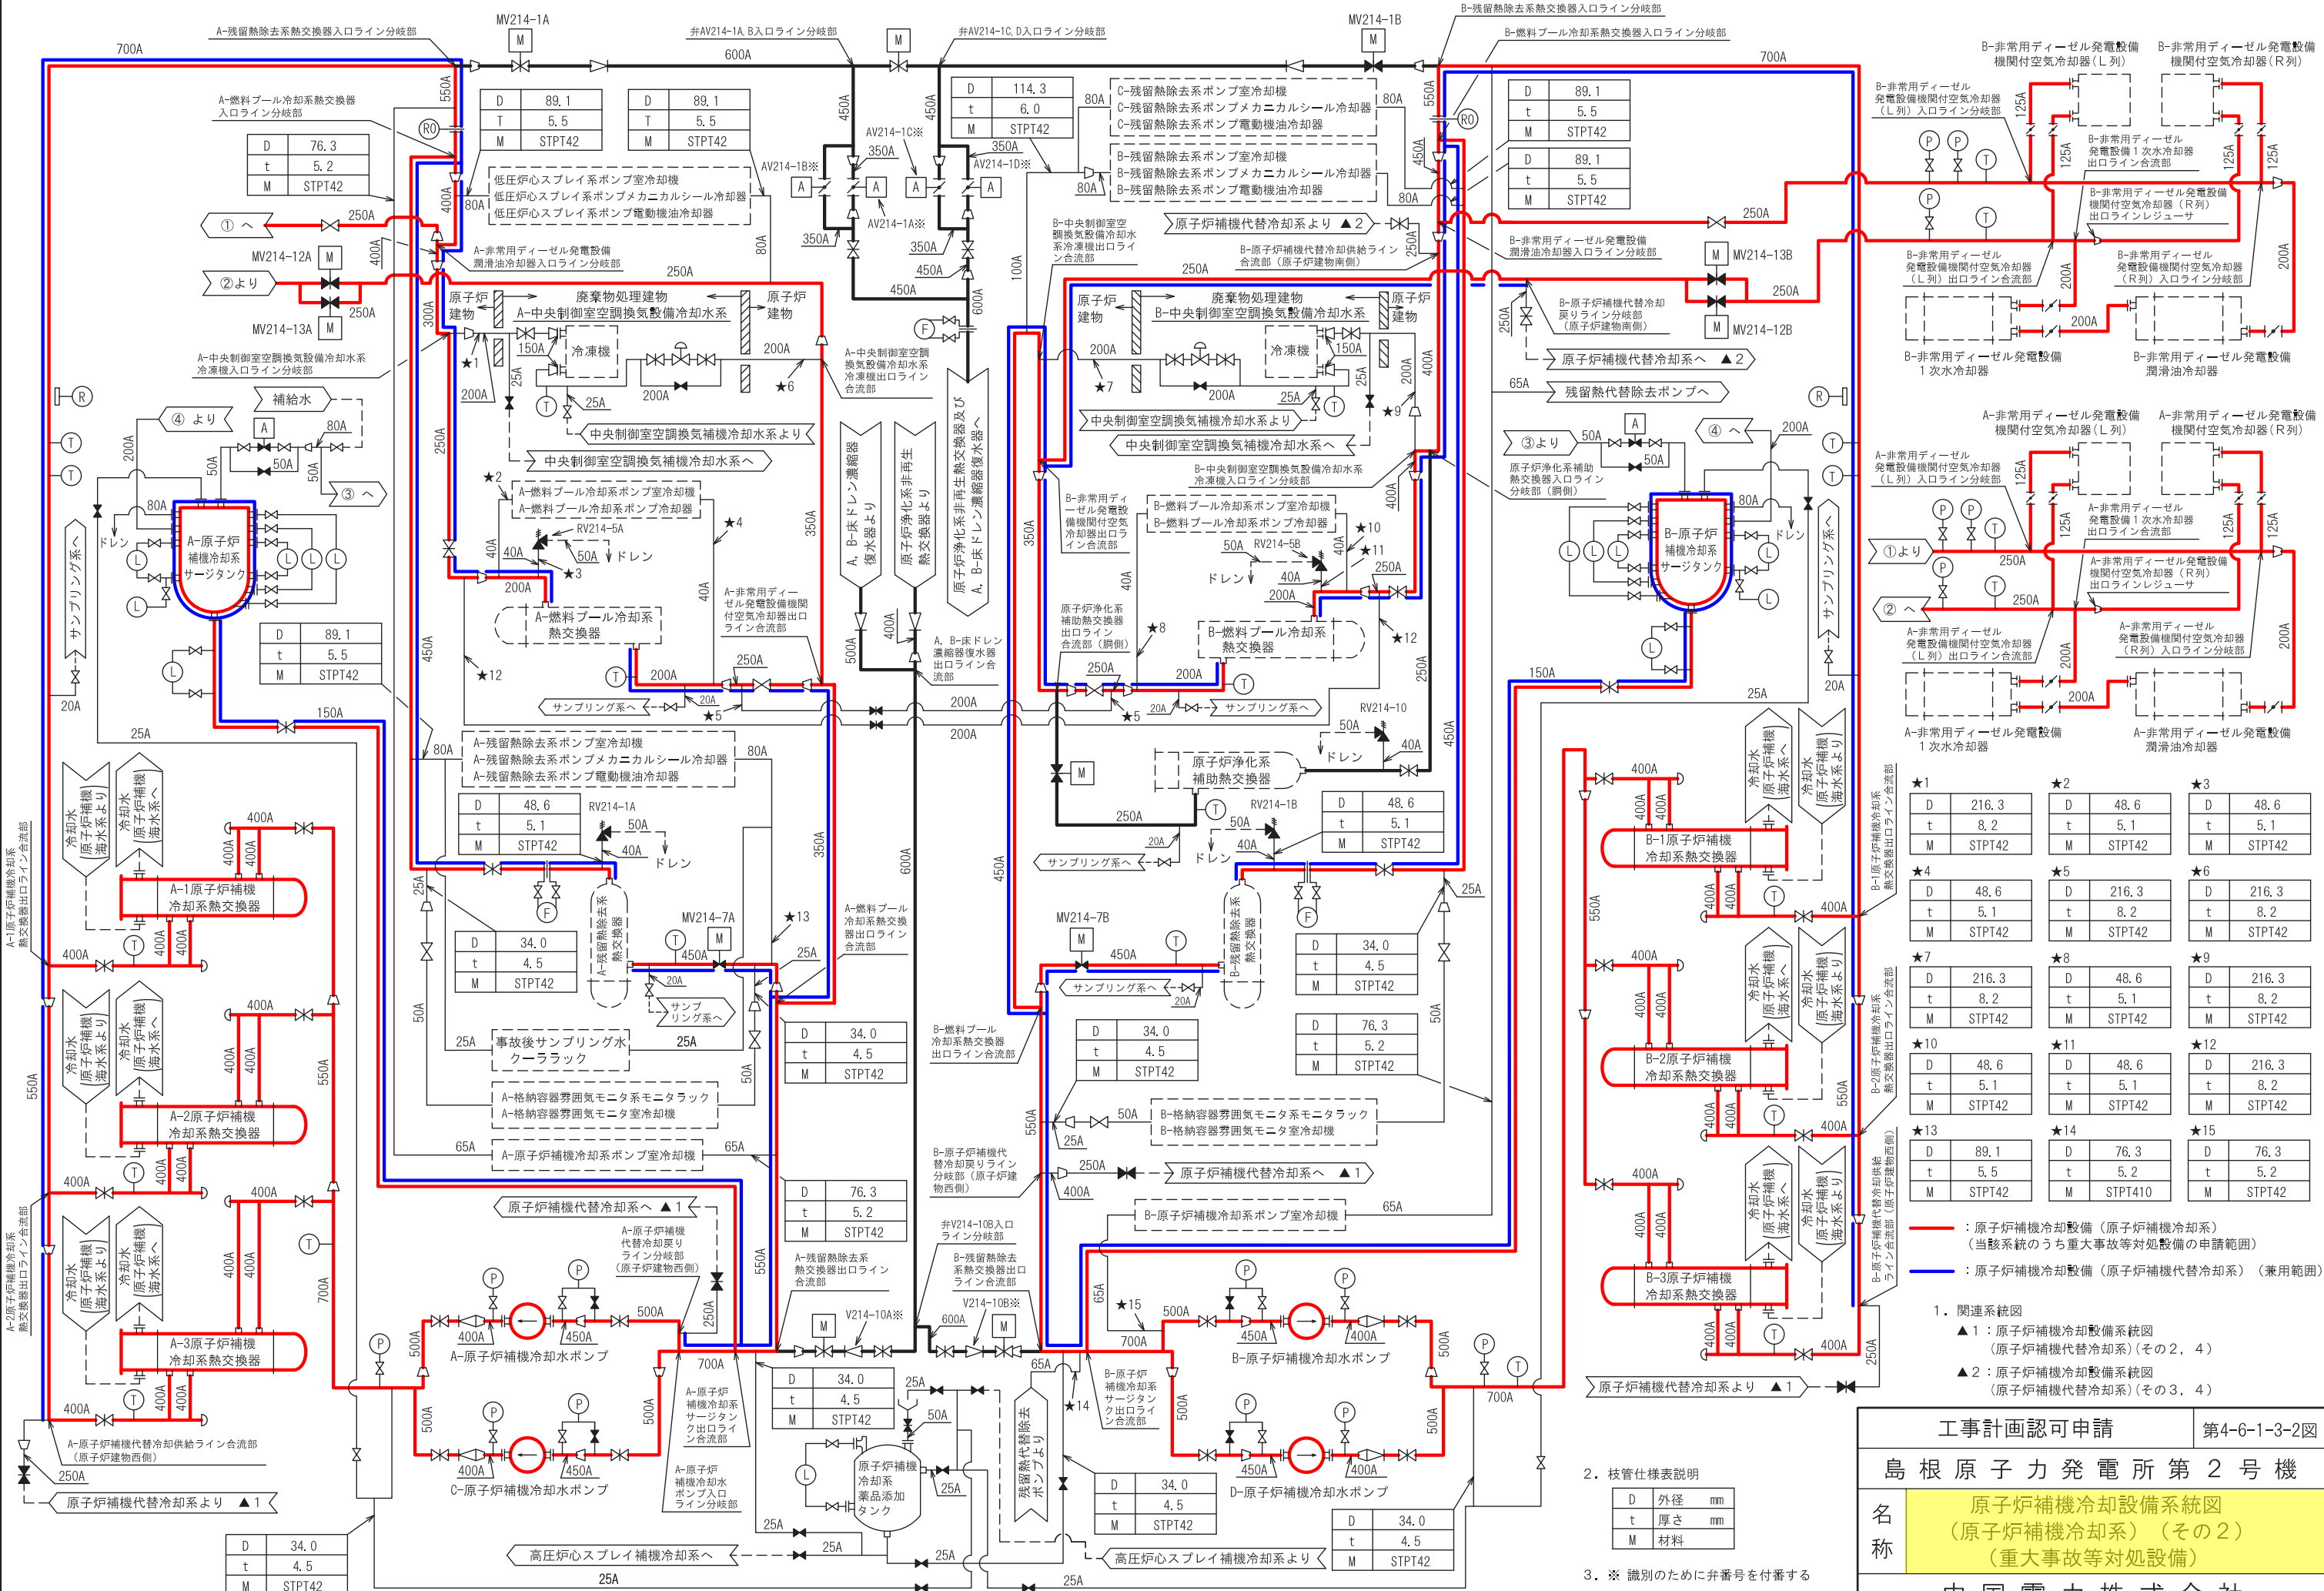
A-残留熱除去系熱交換器入口ライン分岐部
MV214-1A
弁AV214-1A,B入口ライン分岐部
弁AV214-1C,D入口ライン分岐部
MV214-1B
B-残留熱除去系熱交換器入口ライン分岐部
B-燃料プール冷却系熱交換器入口ライン分岐部
700A
600A
700A

| D | 89.1 |
|---|---|
| T | 5.5 |
| M | STPT42 |

| D | 89.1 |
|---|---|
| T | 5.5 |
| M | STPT42 |

| D | 114.3 |
|---|---|
| t | 6.0 |
| M | STPT42 |

C-残留熱除去系ポンプ室冷却機
C-残留熱除去系ポンプメカニカルシール冷却器
C-残留熱除去系ポンプ電動機油冷却器
B-残留熱除去系ポンプ室冷却機
B-残留熱除去系ポンプメカニカルシール冷却器
B-残留熱除去系ポンプ電動機油冷却器

| D | 89.1 |
|---|---|
| t | 5.5 |
| M | STPT42 |

| D | 89.1 |
|---|---|
| t | 5.5 |
| M | STPT42 |

A-燃料プール冷却系熱交換器入口ライン分岐部

| D | 76.3 |
|---|---|
| t | 5.2 |
| M | STPT42 |

低圧炉心スプレイ系ポンプ室冷却機
低圧炉心スプレイ系ポンプメカニカルシール冷却器
低圧炉心スプレイ系ポンプ電動機油冷却器
AV214-1C※
AV214-1D※
AV214-1B※
AV214-1A※
① へ
②より
MV214-12A
MV214-13A
A-非常用ディーゼル発電設備潤滑油冷却器入口ライン分岐部
B-中央制御室空調換気設備冷却水系冷凍機出口ライン合流部
原子炉補機代替冷却系より ▲2
B-原子炉補機代替冷却供給ライン合流部（原子炉建物南側）
B-非常用ディーゼル発電設備潤滑油冷却器入口ライン分岐部
MV214-13B
MV214-12B
B-原子炉補機代替冷却戻りライン分岐部（原子炉建物南側）
原子炉補機代替冷却系へ ▲2
残留熱代替除去ポンプへ
原子炉建物
廃棄物処理建物
A-中央制御室空調換気設備冷却水系
冷凍機
B-中央制御室空調換気設備冷却水系
A-中央制御室空調換気設備冷却水系冷凍機入口ライン分岐部
A-中央制御室空調換気設備冷却水系冷凍機出口ライン合流部
中央制御室空調換気補機冷却水系より
中央制御室空調換気補機冷却水系へ
補給水
④ より
③ へ
③より
④ へ
A-燃料プール冷却系ポンプ室冷却機
A-燃料プール冷却系ポンプ冷却器
RV214-5A
ドレン
B-中央制御室空調換気設備冷却水系冷凍機入口ライン分岐部
B-非常用ディーゼル発電設備機関付空気冷却器出口ライン合流部
B-燃料プール冷却系ポンプ室冷却機
B-燃料プール冷却系ポンプ冷却器
RV214-5B
原子炉浄化系補助熱交換器入口ライン分岐部（胴側）
原子炉浄化系補助熱交換器出口ライン合流部（胴側）
A-原子炉補機冷却系サージタンク
B-原子炉補機冷却系サージタンク
A-燃料プール冷却系熱交換器
B-燃料プール冷却系熱交換器
A-非常用ディーゼル発電設備機関付空気冷却器出口ライン合流部
A, B-床ドレン濃縮器復水器より
原子炉浄化系非再生熱交換器より
A, B-床ドレン濃縮器復水器及び原子炉浄化系非再生熱交換器へ
A, B-床ドレン濃縮器復水器出口ライン合流部
サンプリング系へ
サンプリング系
原子炉浄化系補助熱交換器
RV214-10
A-残留熱除去系ポンプ室冷却機
A-残留熱除去系ポンプメカニカルシール冷却器
A-残留熱除去系ポンプ電動機油冷却器
RV214-1A
RV214-1B

| D | 48.6 |
|---|---|
| t | 5.1 |
| M | STPT42 |

| D | 48.6 |
|---|---|
| t | 5.1 |
| M | STPT42 |

| D | 89.1 |
|---|---|
| t | 5.5 |
| M | STPT42 |

A-1原子炉補機冷却系熱交換器
A-2原子炉補機冷却系熱交換器
A-3原子炉補機冷却系熱交換器
B-1原子炉補機冷却系熱交換器
B-2原子炉補機冷却系熱交換器
B-3原子炉補機冷却系熱交換器
冷却水（原子炉補機海水系より）
冷却水（原子炉補機海水系へ）
A-1原子炉補機冷却系熱交換器出口ライン合流部
A-2原子炉補機冷却系熱交換器出口ライン合流部
B-1原子炉補機冷却系熱交換器出口ライン合流部
B-2原子炉補機冷却系熱交換器出口ライン合流部
B-原子炉補機代替冷却供給ライン合流部（原子炉建物西側）
MV214-7A
MV214-7B
A-残留熱除去系熱交換器
B-残留熱除去系熱交換器
A-燃料プール冷却系熱交換器出口ライン合流部
B-燃料プール冷却系熱交換器出口ライン合流部
事故後サンプリング水クーララック
A-格納容器雰囲気モニタ系モニタラック
A-格納容器雰囲気モニタ室冷却機
B-格納容器雰囲気モニタ系モニタラック
B-格納容器雰囲気モニタ室冷却機
A-原子炉補機冷却系ポンプ室冷却機
B-原子炉補機冷却系ポンプ室冷却機
原子炉補機代替冷却系へ ▲1
B-原子炉補機代替冷却戻りライン分岐部（原子炉建物西側）
A-原子炉補機代替冷却戻りライン分岐部（原子炉建物西側）
A-残留熱除去系熱交換器出口ライン合流部
弁V214-10B入口ライン分岐部
B-残留熱除去系熱交換器出口ライン合流部
V214-10A※
V214-10B※

| D | 34.0 |
|---|---|
| t | 4.5 |
| M | STPT42 |

| D | 76.3 |
|---|---|
| t | 5.2 |
| M | STPT42 |

A-原子炉補機冷却水ポンプ
B-原子炉補機冷却水ポンプ
C-原子炉補機冷却水ポンプ
D-原子炉補機冷却水ポンプ
A-原子炉補機冷却水サージタンク出口ライン合流部
A-原子炉補機冷却水ポンプ入口ライン分岐部
B-原子炉補機冷却系サージタンク出口ライン合流部
原子炉補機冷却系薬品添加タンク
残留熱代替除去ポンプより
A-原子炉補機代替冷却供給ライン合流部（原子炉建物西側）
原子炉補機代替冷却系より ▲1
高圧炉心スプレイ補機冷却系へ
高圧炉心スプレイ補機冷却系より
B-非常用ディーゼル発電設備機関付空気冷却器（L列）
B-非常用ディーゼル発電設備機関付空気冷却器（R列）
B-非常用ディーゼル発電設備機関付空気冷却器（L列）入口ライン分岐部
B-非常用ディーゼル発電設備1次冷却水出口ライン合流部
B-非常用ディーゼル発電設備機関付空気冷却器（R列）出口ラインレジューサ
B-非常用ディーゼル発電設備機関付空気冷却器（L列）出口ライン合流部
B-非常用ディーゼル発電設備機関付空気冷却器（R列）入口ライン分岐部
B-非常用ディーゼル発電設備1次冷却器
B-非常用ディーゼル発電設備潤滑油冷却器
A-非常用ディーゼル発電設備機関付空気冷却器（L列）
A-非常用ディーゼル発電設備機関付空気冷却器（R列）
A-非常用ディーゼル発電設備機関付空気冷却器（L列）入口ライン分岐部
A-非常用ディーゼル発電設備1次冷却水出口ライン合流部
A-非常用ディーゼル発電設備機関付空気冷却器（R列）出口ラインレジューサ
A-非常用ディーゼル発電設備機関付空気冷却器（L列）出口ライン合流部
A-非常用ディーゼル発電設備機関付空気冷却器（R列）入口ライン分岐部
A-非常用ディーゼル発電設備1次冷却器
A-非常用ディーゼル発電設備潤滑油冷却器
①より
② へ

★1
| D | 216.3 |
|---|---|
| t | 8.2 |
| M | STPT42 |

★2
| D | 48.6 |
|---|---|
| t | 5.1 |
| M | STPT42 |

★3
| D | 48.6 |
|---|---|
| t | 5.1 |
| M | STPT42 |

★4
| D | 48.6 |
|---|---|
| t | 5.1 |
| M | STPT42 |

★5
| D | 216.3 |
|---|---|
| t | 8.2 |
| M | STPT42 |

★6
| D | 216.3 |
|---|---|
| t | 8.2 |
| M | STPT42 |

★7
| D | 216.3 |
|---|---|
| t | 8.2 |
| M | STPT42 |

★8
| D | 48.6 |
|---|---|
| t | 5.1 |
| M | STPT42 |

★9
| D | 216.3 |
|---|---|
| t | 8.2 |
| M | STPT42 |

★10
| D | 48.6 |
|---|---|
| t | 5.1 |
| M | STPT42 |

★11
| D | 48.6 |
|---|---|
| t | 5.1 |
| M | STPT42 |

★12
| D | 216.3 |
|---|---|
| t | 8.2 |
| M | STPT42 |

★13
| D | 89.1 |
|---|---|
| t | 5.5 |
| M | STPT42 |

★14
| D | 76.3 |
|---|---|
| t | 5.2 |
| M | STPT410 |

★15
| D | 76.3 |
|---|---|
| t | 5.2 |
| M | STPT42 |

：原子炉補機冷却設備（原子炉補機冷却系）（当該系統のうち重大事故等対処設備の申請範囲）
：原子炉補機冷却設備（原子炉補機代替冷却系）（兼用範囲）

1. 関連系統図
▲1：原子炉補機冷却設備系統図（原子炉補機代替冷却系）（その2，4）
▲2：原子炉補機冷却設備系統図（原子炉補機代替冷却系）（その3，4）

2. 枝管仕様表説明
| D | 外径 | mm |
|---|---|---|
| t | 厚さ | mm |
| M | 材料 | |

3. ※ 識別のために弁番号を付番する

工事計画認可申請 第4-6-1-3-2図
島根原子力発電所第2号機
名称 原子炉補機冷却設備系統図（原子炉補機冷却系）（その2）（重大事故等対処設備）
中国電力株式会社